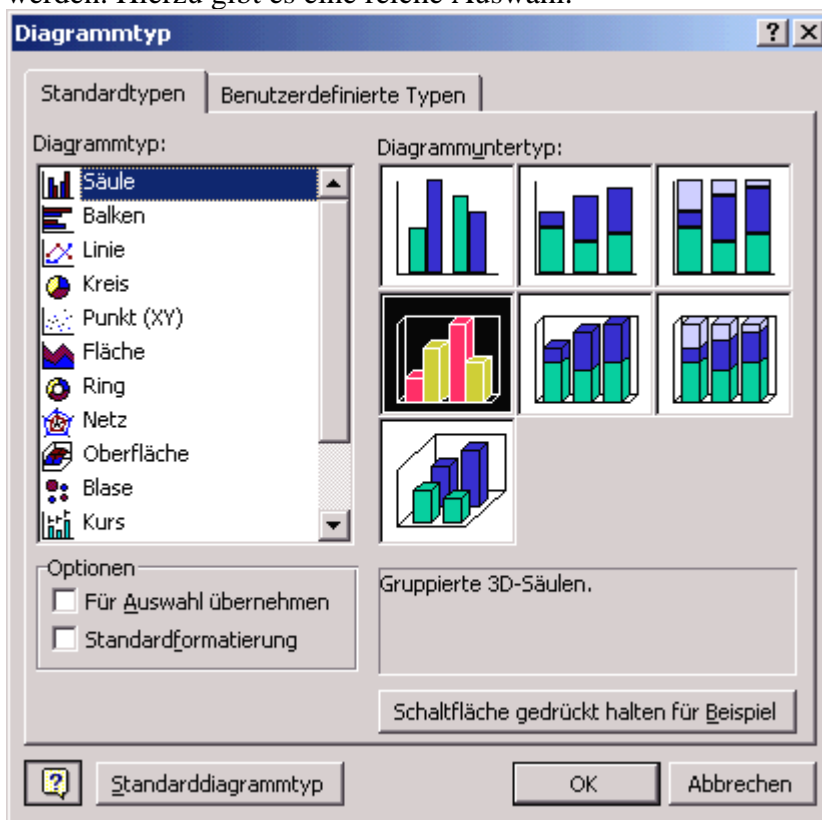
werden. Hierzu gibt es eine reiche Auswahl.

Diagrammtyp

?

X

Standardtypen

Benutzerdefinierte Typen

Diagrammtyp:

Säule

Balken

Linie

Kreis

Punkt (XY)

Fläche

Ring

Netz

Oberfläche

Blase

Kurs

Diagrammuntertyp:

Optionen

Für Auswahl übernehmen

Standardformatierung

Gruppierte 3D-Säulen.

Schaltfläche gedrückt halten für Beispiel

Standarddiagrammtyp

OK

Abbrechen